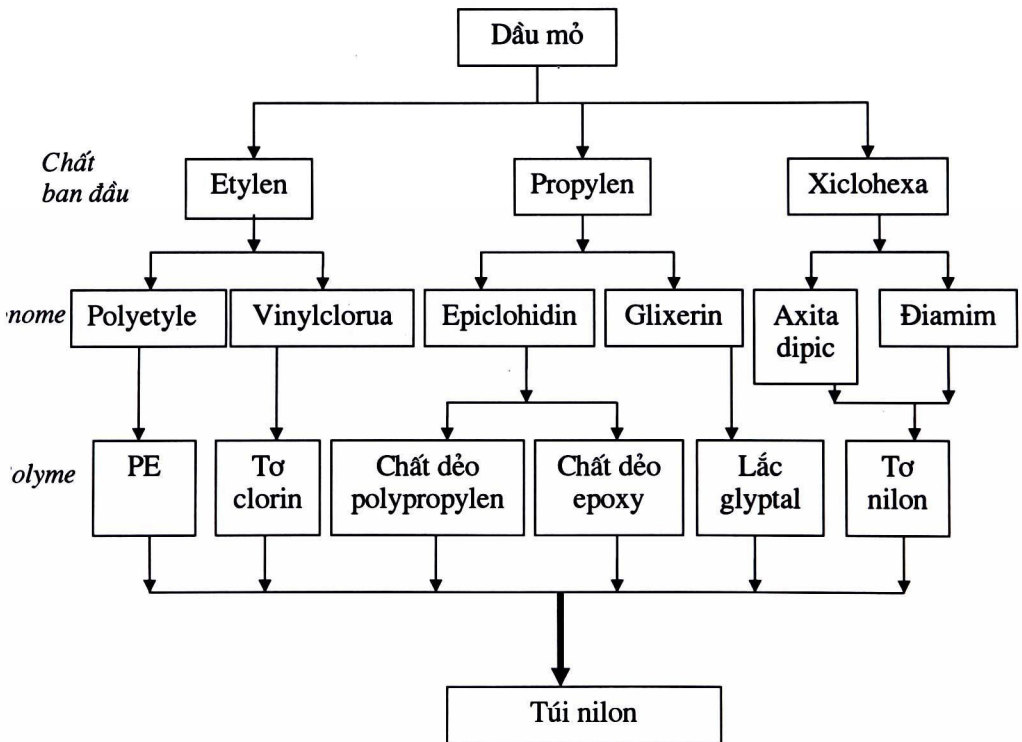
Dầu mỏ

Chất ban đầu

Etylen

Propylen

Xiclohexa

nome

Polyetyle

Vinylclorua

Epiclohidin

Glixerin

Axita dipic

Điamim

olyme

PE

Tơ clorin

Chất dẻo polypropylen

Chất dẻo epoxy

Lắc glyptal

Tơ nilon

Túi nilon